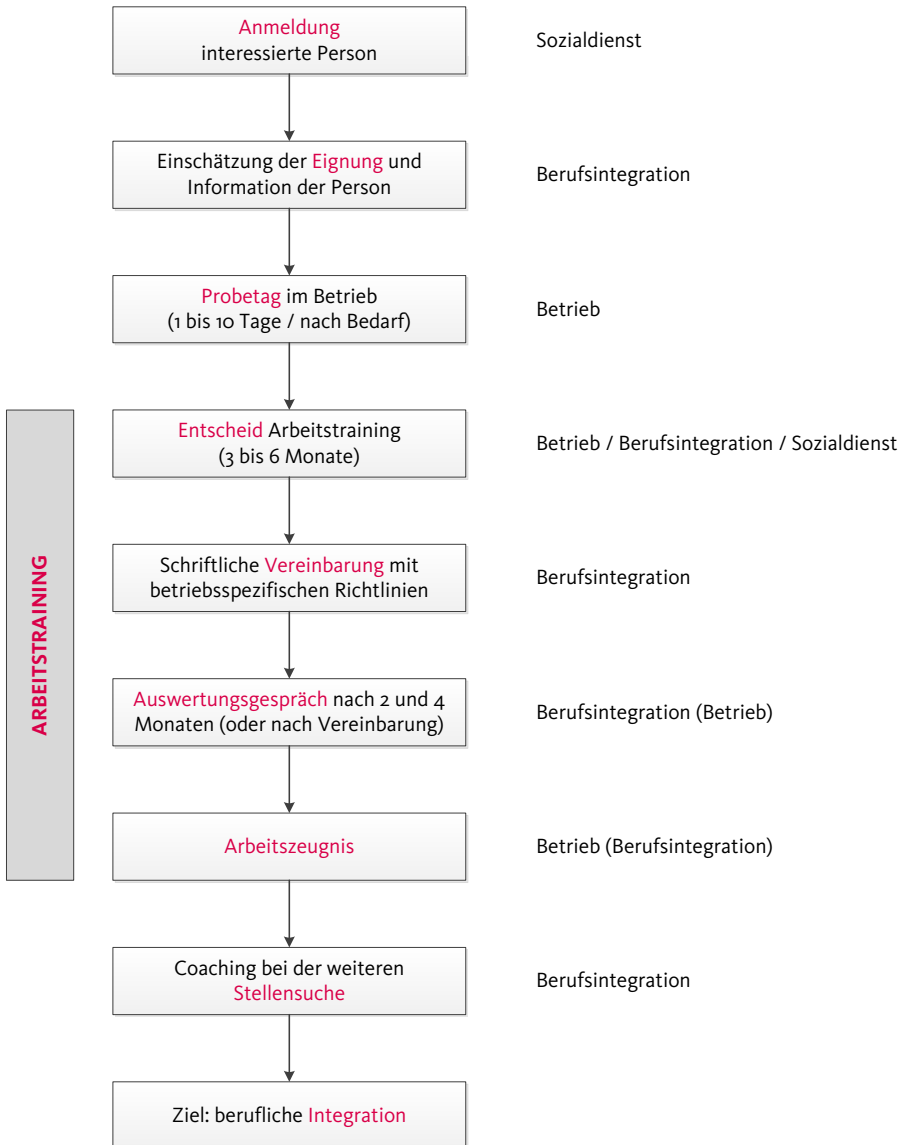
Anmeldung
interessierte Person

Sozialdienst

Einschätzung der Eignung und Information der Person

Berufsintegration

Probetag im Betrieb
(1 bis 10 Tage / nach Bedarf)

Betrieb

ARBEITSTRAINING

Entscheid Arbeitstraining
(3 bis 6 Monate)

Betrieb / Berufsintegration / Sozialdienst

Schriftliche Vereinbarung mit betriebsspezifischen Richtlinien

Berufsintegration

Auswertungsgespräch nach 2 und 4 Monaten (oder nach Vereinbarung)

Berufsintegration (Betrieb)

Arbeitszeugnis

Betrieb (Berufsintegration)

Coaching bei der weiteren Stellensuche

Berufsintegration

Ziel: berufliche Integration